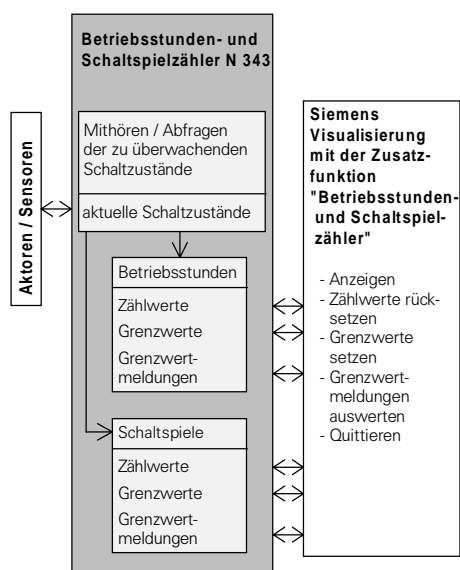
Betriebsstunden- und Schaltspielzähler N 343

Aktoren / Sensoren

Mithören / Abfragen der zu überwachenden Schaltzustände

aktuelle Schaltzustände

Betriebsstunden

Zählwerte

Grenzwerte

Grenzwertmeldungen

Schaltspiele

Zählwerte

Grenzwerte

Grenzwertmeldungen

Siemens Visualisierung mit der Zusatzfunktion "Betriebsstunden- und Schaltspielzähler"

- Anzeigen
- Zählwerte rücksetzen
- Grenzwerte setzen
- Grenzwertmeldungen auswerten
- Quittieren